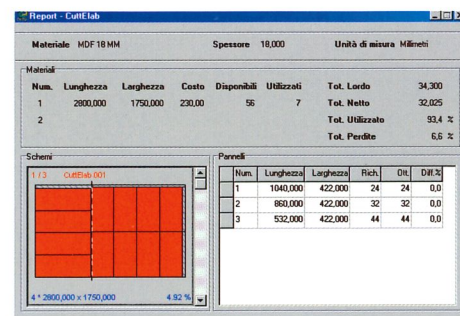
Report - CuttElab

Materiale MDF 18 MM

Spessore 18,000

Unità di misura Millimetri

Materiali

| Num. | Lunghezza | Larghezza | Costo | Disponibili | Utilizzati |
|---|---|---|---|---|---|
| 1 | 2800,000 | 1750,000 | 230,00 | 56 | 7 |
| 2 | | | | | |

Tot. Lordo 34,300
Tot. Netto 32,025
Tot. Utilizzato 93,4 %
Tot. Perdite 6,6 %

Schemi

1 / 3 CuttElab 001

4 * 2800,000 x 1750,000 4.92 %

Pannelli

| Num. | Lunghezza | Larghezza | Rich. | Ott. | Diff.% |
|---|---|---|---|---|---|
| 1 | 1040,000 | 422,000 | 24 | 24 | 0,0 |
| 2 | 860,000 | 422,000 | 32 | 32 | 0,0 |
| 3 | 532,000 | 422,000 | 44 | 44 | 0,0 |